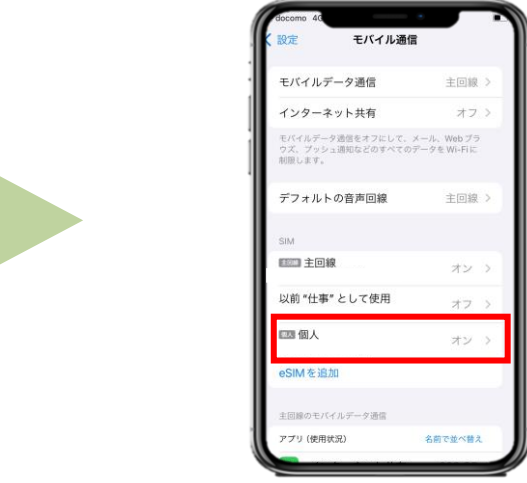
docomo 4G

< 設定 モバイル通信

モバイルデータ通信 主回線 >

インターネット共有 オフ >

モバイルデータ通信をオフにして、メール、Webブラウズ、プッシュ通知などのすべてのデータをWi-Fiに制限します。

デフォルトの音声回線 主回線 >

SIM

主回線 主回線 オン >

以前 "仕事" として使用 オフ >

個人 個人 オン >

eSIMを追加

主回線のモバイルデータ通信

アプリ（使用状況） 名前で並べ替え